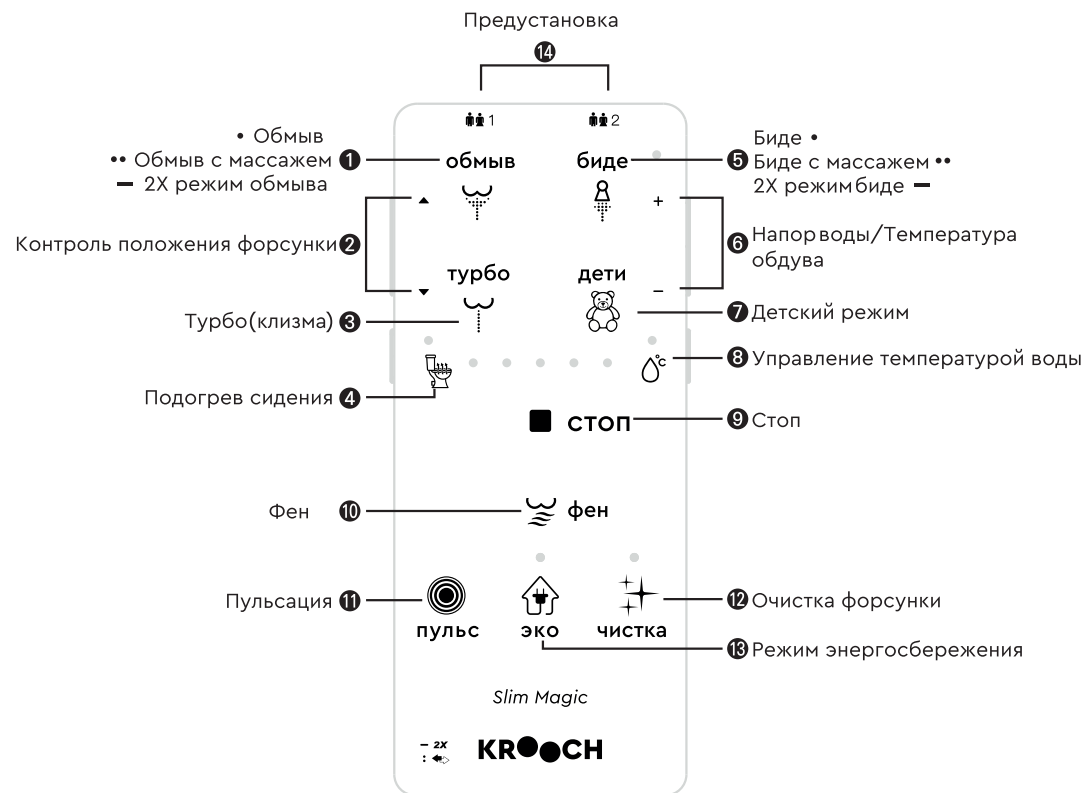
Предустановка

14

1 2

• Обмыв
•• Обмыв с массажем 1
━ 2X режим обмыва

обмыв

биде

5 Биде •
Биде с массажем ••
2X режим биде ━

▲

+

Контроль положения форсунки 2

6 Напор воды/Температура обдува

турбо

дети

▼

−

Турбо(клизма) 3

7 Детский режим

°c

8 Управление температурой воды

Подогрев сидения 4

■ стоп

9 Стоп

Фен 10

фен

Пульсация 11

12 Очистка форсунки

пульс

эко

чистка

13 Режим энергосбережения

Slim Magic

− 2X
:

KROOCH